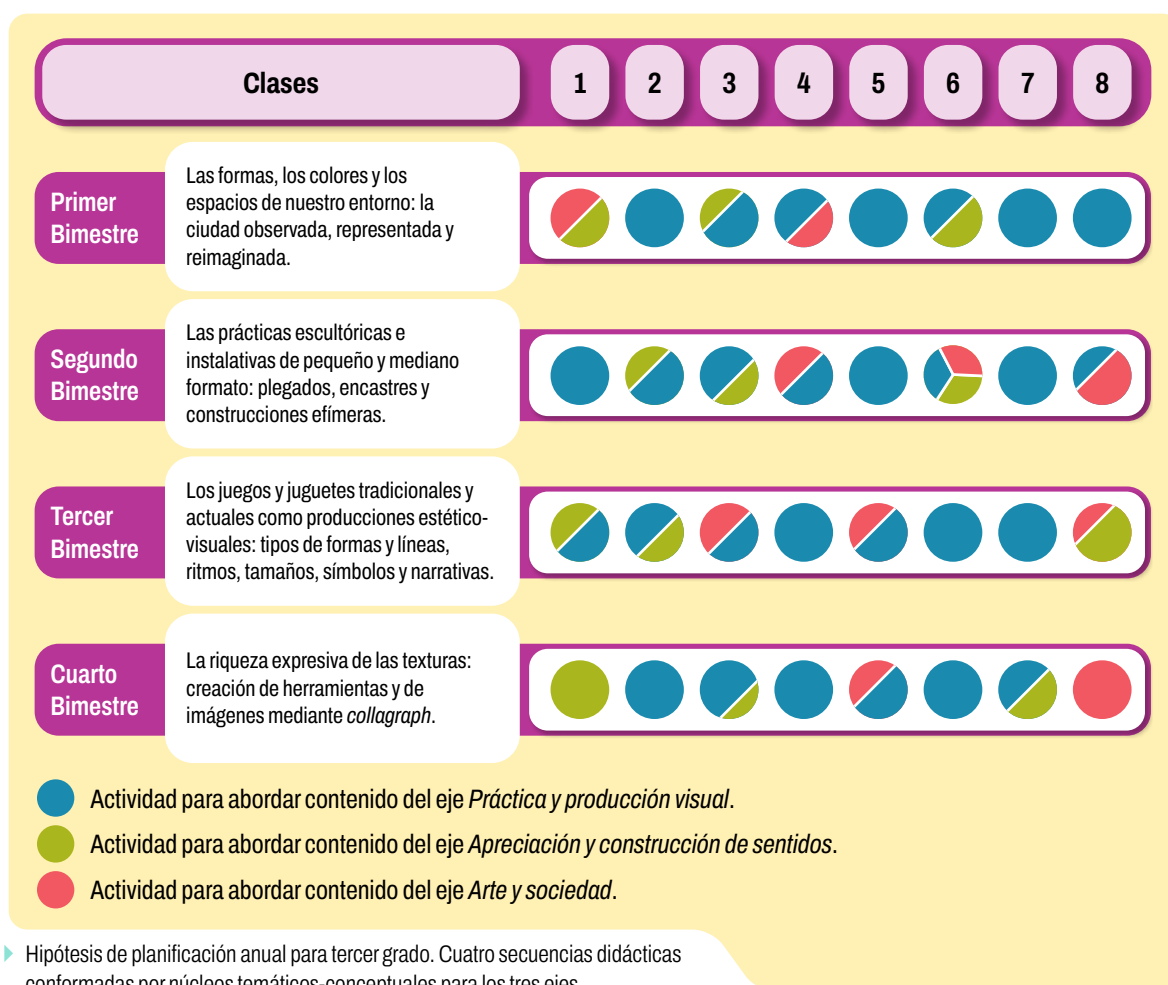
| Clases | 1 | 2 | 3 | 4 | 5 | 6 | 7 | 8 |
|---|---|---|---|---|---|---|---|---|
| Primer Bimestre | Las formas, los colores y los espacios de nuestro entorno: la ciudad observada, representada y reimaginada. | | | | | | | |
| Segundo Bimestre | Las prácticas escultóricas e instalativas de pequeño y mediano formato: plegados, encastres y construcciones efímeras. | | | | | | | |
| Tercer Bimestre | Los juegos y juguetes tradicionales y actuales como producciones estético-visuales: tipos de formas y líneas, ritmos, tamaños, símbolos y narrativas. | | | | | | | |
| Cuarto Bimestre | La riqueza expresiva de las texturas: creación de herramientas y de imágenes mediante *collagraph*. | | | | | | | |

Actividad para abordar contenido del eje *Práctica y producción visual*.

Actividad para abordar contenido del eje *Apreciación y construcción de sentidos*.

Actividad para abordar contenido del eje *Arte y sociedad*.

Hipótesis de planificación anual para tercer grado. Cuatro secuencias didácticas conformadas por núcleos temáticos-conceptuales para los tres ejes.